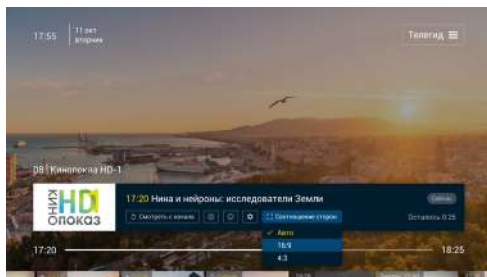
17:55 | 11 окт вторник

Телегид

08 | Кинопоказ HD-1

КИНО HD ОПОКАЗ

17:20 Нина и нейроны: исследователи Земли

Сейчас

Смотреть с начала

Соотношение сторон

Осталось 0:25

✓ Авто

16:9

4:3

17:20

18:25